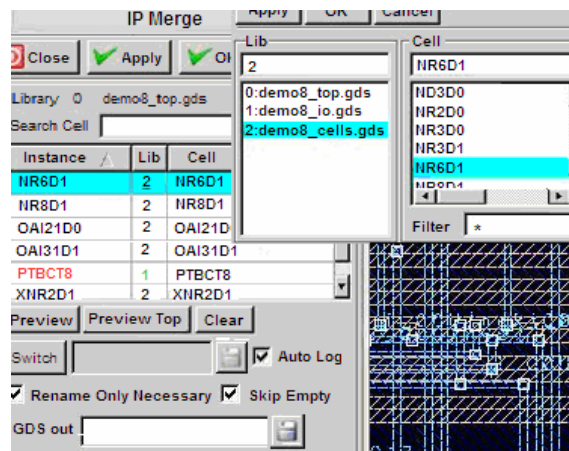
IP Merge

Apply OK Cancel

Close Apply OK

Library 0 demo8_top.gds

Search Cell

| Instance | Lib | Cell |
|---|---|---|
| NR6D1 | 2 | NR6D1 |
| NR8D1 | 2 | NR8D1 |
| OAI21D0 | 2 | OAI21D |
| OAI31D1 | 2 | OAI31D1 |
| PTBCT8 | 1 | PTBCT8 |
| XNR2D1 | 2 | XNR2D1 |

Lib

2

0:demo8_top.gds
1:demo8_io.gds
2:demo8_cells.gds

Cell

NR6D1

ND3D0
NR2D0
NR3D0
NR3D1
NR6D1
NR8D1

Filter *

Preview Preview Top Clear

Switch Auto Log

Rename Only Necessary Skip Empty

GDS out